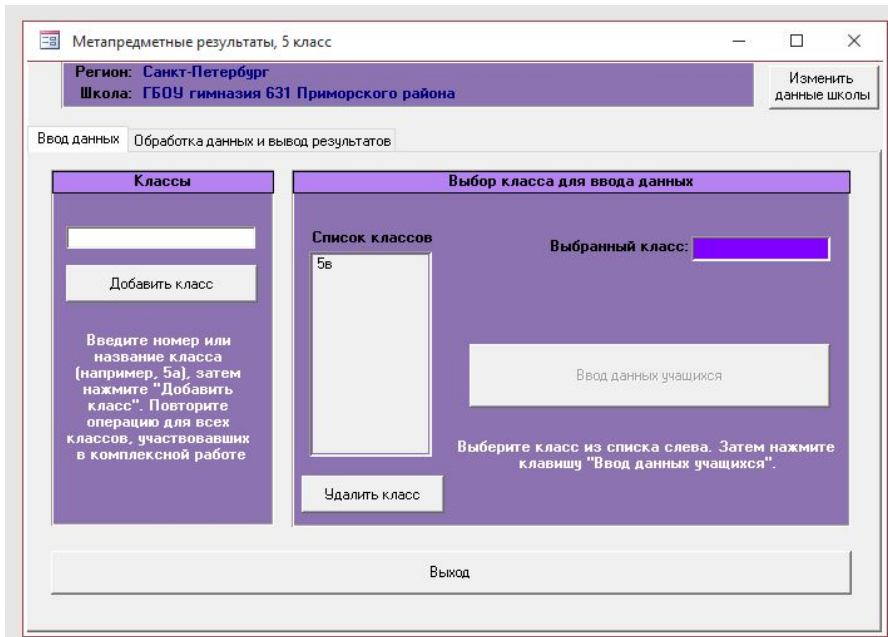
Метапредметные результаты, 5 класс

Регион: Санкт-Петербург
Школа: ГБОУ гимназия 631 Приморского района

Изменить данные школы

Ввод данных | Обработка данных и вывод результатов

Классы

Добавить класс

Введите номер или название класса (например, 5а), затем нажмите "Добавить класс". Повторите операцию для всех классов, участвовавших в комплексной работе

Выбор класса для ввода данных

Список классов

5в

Выбранный класс:

Ввод данных учащихся

Выберите класс из списка слева. Затем нажмите клавишу "Ввод данных учащихся".

Удалить класс

Выход